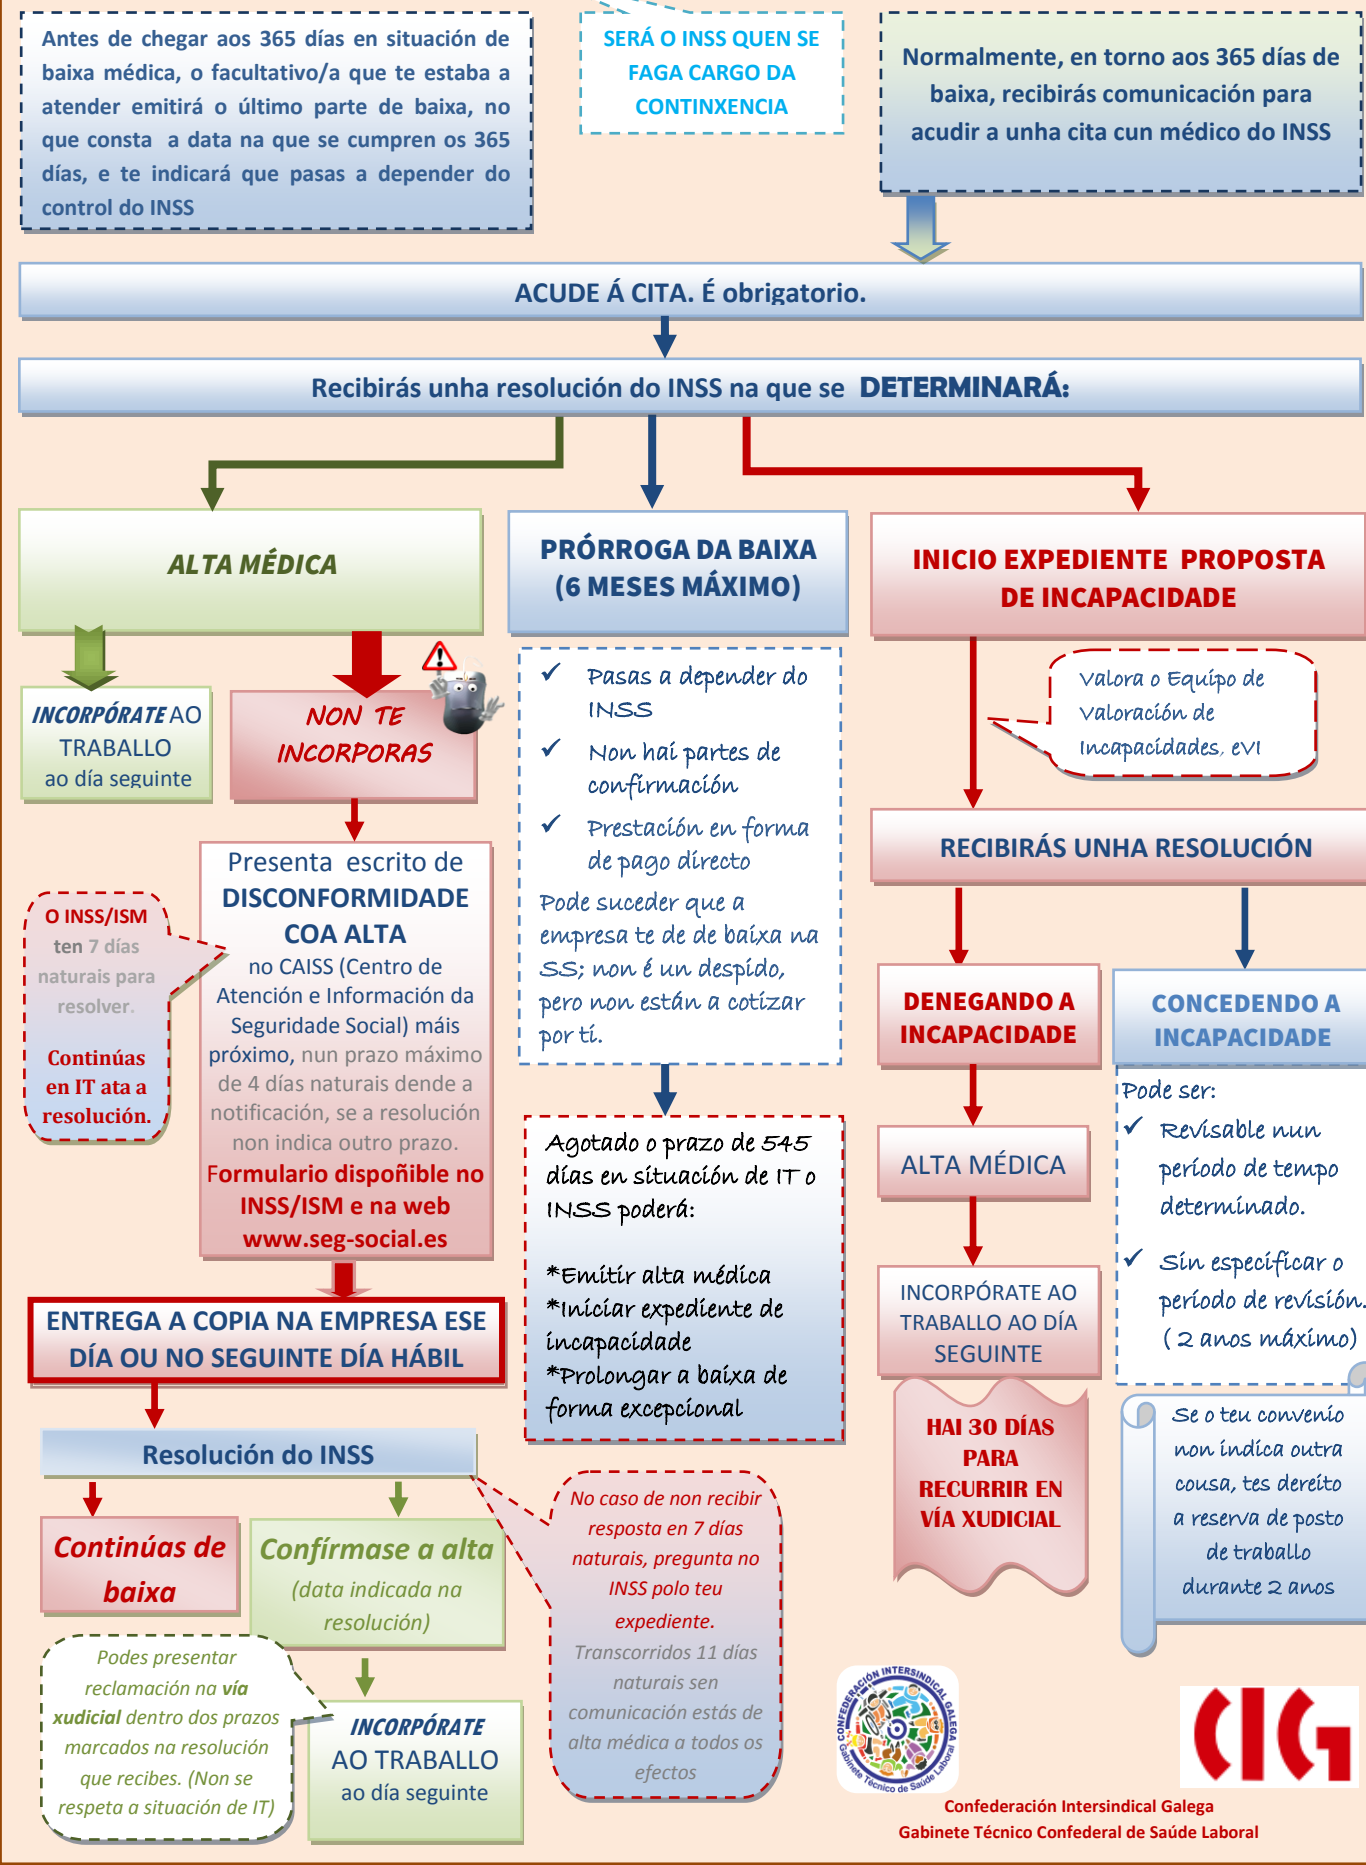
Antes de chegar aos 365 días en situación de baixa médica, o facultativo/a que te estaba a atender emitirá o último parte de baixa, no que consta a data na que se cumpren os 365 días, e te indicará que pasas a depender do control do INSS

SERÁ O INSS QUEN SE FAGA CARGO DA CONTINXENCIA

Normalmente, en torno aos 365 días de baixa, recibirás comunicación para acudir a unha cita cun médico do INSS

ACUDE Á CITA. É obrigatorio.

Recibirás unha resolución do INSS na que se DETERMINARÁ:

ALTA MÉDICA

PRÓRROGA DA BAIXA (6 MESES MÁXIMO)

INICIO EXPEDIENTE PROPOSTA DE INCAPACIDADE

INCORPÓRATE AO TRABALLO ao día seguinte

NON TE INCORPORAS

Pasas a depender do INSS

Non hai partes de confirmación

Prestación en forma de pago directo

Pode suceder que a empresa te de de baixa na SS; non é un despido, pero non están a cotizar por ti.

Valora o Equipo de Valoración de Incapacidades, EVI

RECIBIRÁS UNHA RESOLUCIÓN

Presenta escrito de DISCONFORMIDADE COA ALTA no CAISS (Centro de Atención e Información da Seguridade Social) máis próximo, nun prazo máximo de 4 días naturais dende a notificación, se a resolución non indica outro prazo. Formulario dispoñible no INSS/ISM e na web www.seg-social.es

O INSS/ISM ten 7 días naturais para resolver.

Continúas en IT ata a resolución.

DENEGANDO A INCAPACIDADE

CONCEDENDO A INCAPACIDADE

Pode ser:

Revisable nun período de tempo determinado.

Sin especificar o período de revisión. (2 anos máximo)

ALTA MÉDICA

Agotado o prazo de 545 días en situación de IT o INSS poderá:

*Emitir alta médica
*Iniciar expediente de incapacidade
*Prolongar a baixa de forma excepcional

INCORPÓRATE AO TRABALLO AO DÍA SEGUINTE

ENTREGA A COPIA NA EMPRESA ESE DÍA OU NO SEGUINTE DÍA HÁBIL

HAI 30 DÍAS PARA RECURRIR EN VÍA XUDICIAL

Se o teu convenio non indica outra cousa, tes dereito a reserva de posto de traballo durante 2 anos

Resolución do INSS

Continúas de baixa

Confírmase a alta (data indicada na resolución)

No caso de non recibir resposta en 7 días naturais, pregunta no INSS polo teu expediente.

Transcorridos 11 días naturais sen comunicación estás de alta médica a todos os efectos

Podes presentar reclamación na vía xudicial dentro dos prazos marcados na resolución que recibes. (Non se respeta a situación de IT)

INCORPÓRATE AO TRABALLO ao día seguinte

CONFEDERACIÓN INTERSINDICAL GALEGA Gabinete Técnico de Saúde Laboral

CIG

Confederación Intersindical Galega
Gabinete Técnico Confederal de Saúde Laboral